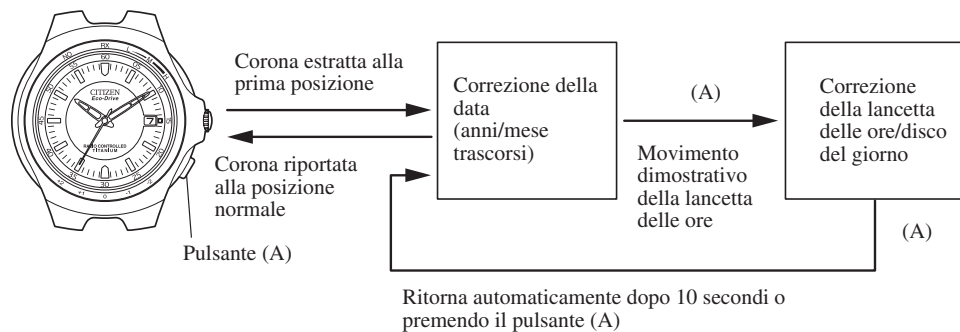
CITIZEN
Eco-Drive
RADIO CONTROLLED
TITANIUM

Corona estratta alla prima posizione

Corona riportata alla posizione normale

Pulsante (A)

Correzione della data (anni/mese trascorsi)

(A)

Movimento dimostrativo della lancetta delle ore

Correzione della lancetta delle ore/disco del giorno

(A)

Ritorna automaticamente dopo 10 secondi o premendo il pulsante (A)